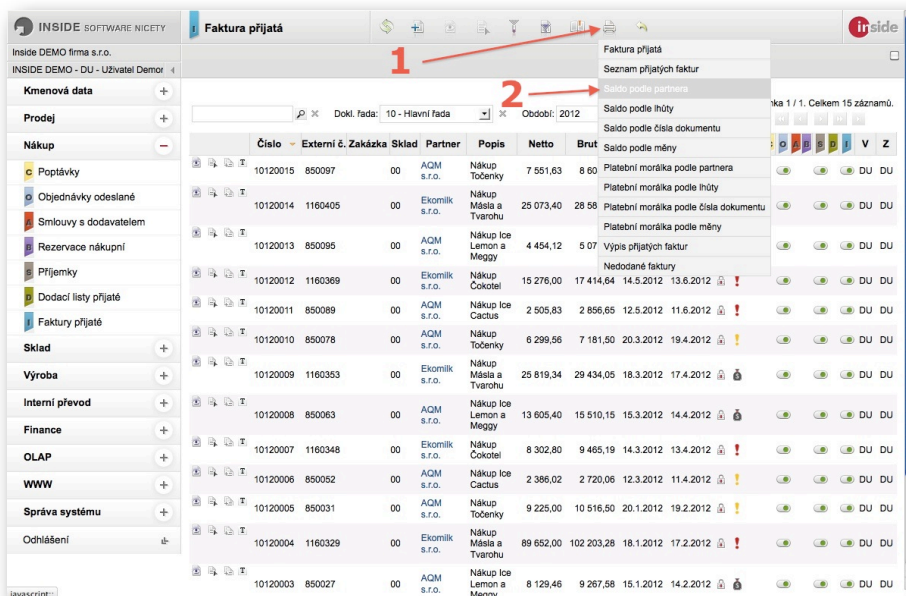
INSIDE SOFTWARE NICETY

Faktura přijatá

inside

Inside DEMO firma s.r.o.
INSIDE DEMO - DU - Uživatel Demor

1

2

Kmenová data +
Prodej +
Nákup −
C Poptávky
O Objednávky odeslané
Smlouvy s dodavatelem
R Rezervace nákupní
S Příjemky
D Dodací listy přijaté
I Faktury přijaté
Sklad +
Výroba +
Interní převod +
Finance +
OLAP +
WWW +
Správa systému +
Odhlášení

Dokl. řada: 10 - Hlavní řada
Období: 2012

Faktura přijatá
Seznam přijatých faktur
Saldo podle partnera
Saldo podle lhůty
Saldo podle čísla dokumentu
Saldo podle měny
Platební morálka podle partnera
Platební morálka podle lhůty
Platební morálka podle čísla dokumentu
Platební morálka podle měny
Výpis přijatých faktur
Nedodané faktury

nka 1 / 1. Celkem 15 záznamů.

| Číslo | Externí č. | Zakázka | Sklad | Partner | Popis | Netto | Brutto | | | | O A B S D I | V | Z |
|---|---|---|---|---|---|---|---|---|---|---|---|---|---|
| 10120015 | 850097 | | 00 | AQM s.r.o. | Nákup Točenky | 7 551,63 | 8 60 | | | | | DU | DU |
| 10120014 | 1160405 | | 00 | Ekomilk s.r.o. | Nákup Másla a Tvarohu | 25 073,40 | 28 58 | | | | | DU | DU |
| 10120013 | 850095 | | 00 | AQM s.r.o. | Nákup Ice Lemon a Meggy | 4 454,12 | 5 07 | | | | | DU | DU |
| 10120012 | 1160369 | | 00 | Ekomilk s.r.o. | Nákup Čokotel | 15 276,00 | 17 414,64 | 14.5.2012 | 13.6.2012 | ! | | DU | DU |
| 10120011 | 850089 | | 00 | AQM s.r.o. | Nákup Ice Cactus | 2 505,83 | 2 856,65 | 12.5.2012 | 11.6.2012 | ! | | DU | DU |
| 10120010 | 850078 | | 00 | AQM s.r.o. | Nákup Točenky | 6 299,56 | 7 181,50 | 20.3.2012 | 19.4.2012 | ! | | DU | DU |
| 10120009 | 1160353 | | 00 | Ekomilk s.r.o. | Nákup Másla a Tvarohu | 25 819,34 | 29 434,05 | 18.3.2012 | 17.4.2012 | $ | | DU | DU |
| 10120008 | 850063 | | 00 | AQM s.r.o. | Nákup Ice Lemon a Meggy | 13 605,40 | 15 510,15 | 15.3.2012 | 14.4.2012 | $ | | DU | DU |
| 10120007 | 1160348 | | 00 | Ekomilk s.r.o. | Nákup Čokotel | 8 302,80 | 9 465,19 | 14.3.2012 | 13.4.2012 | ! | | DU | DU |
| 10120006 | 850052 | | 00 | AQM s.r.o. | Nákup Ice Cactus | 2 386,02 | 2 720,06 | 12.3.2012 | 11.4.2012 | ! | | DU | DU |
| 10120005 | 850031 | | 00 | AQM s.r.o. | Nákup Točenky | 9 225,00 | 10 516,50 | 20.1.2012 | 19.2.2012 | ! | | DU | DU |
| 10120004 | 1160329 | | 00 | Ekomilk s.r.o. | Nákup Másla a Tvarohu | 89 652,00 | 102 203,28 | 18.1.2012 | 17.2.2012 | ! | | DU | DU |
| 10120003 | 850027 | | 00 | AQM s.r.o. | Nákup Ice Lemon a Meggy | 8 129,46 | 9 267,58 | 15.1.2012 | 14.2.2012 | $ | | DU | DU |

Javascript